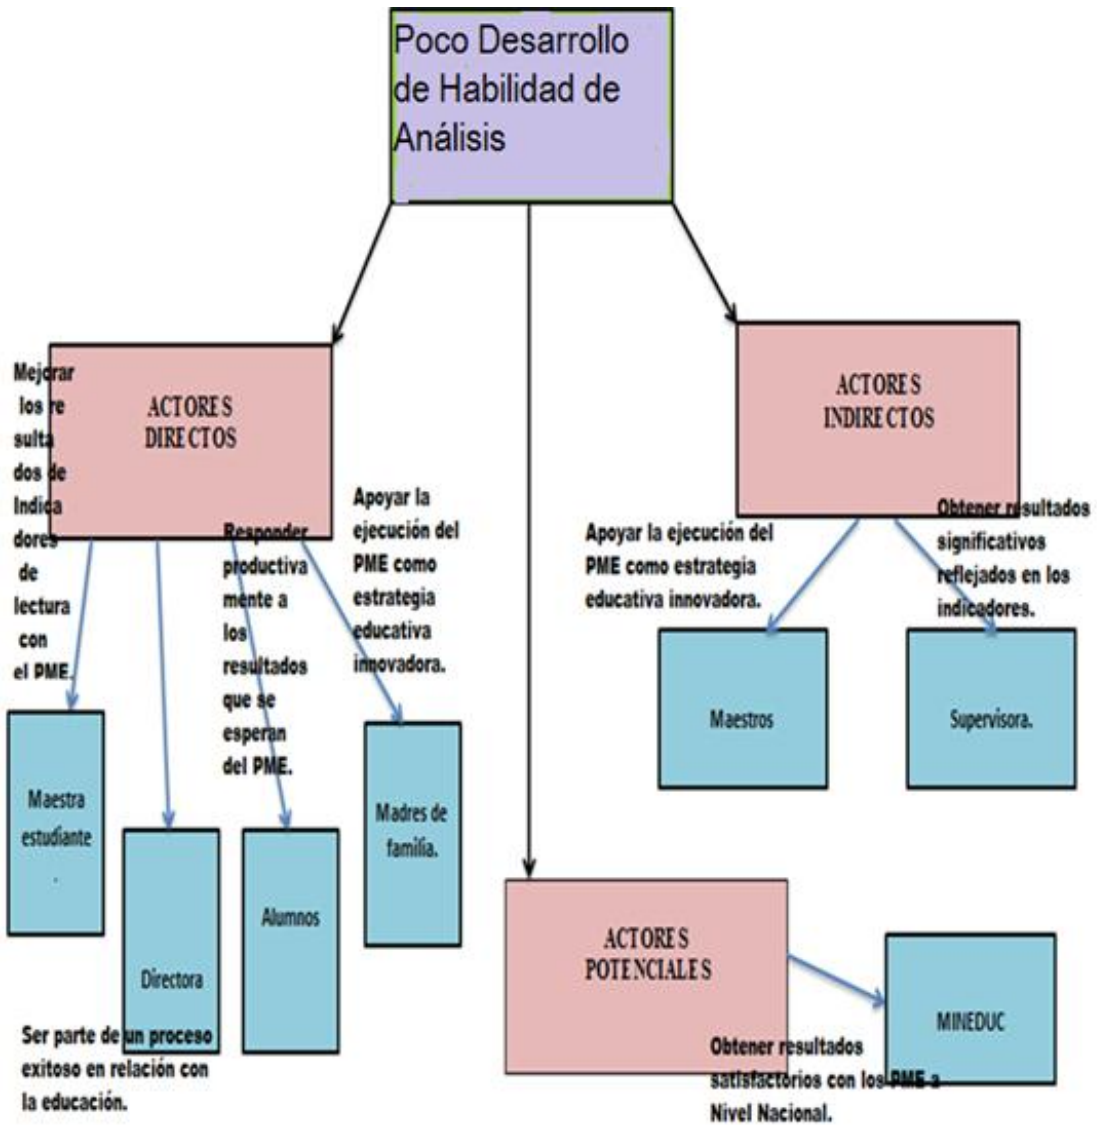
Poco Desarrollo de Habilidad de Análisis

ACTORES DIRECTOS

Mejorar los resultados de Indicadores de lectura con el PME.

Responder productivamente a los resultados que se esperan del PME.

Apoyar la ejecución del PME como estrategia educativa innovadora.

Maestra estudiante .

Directora

Alumnos

Madres de familia.

Ser parte de un proceso exitoso en relación con la educación.

ACTORES INDIRECTOS

Apoyar la ejecución del PME como estrategia educativa innovadora.

Obtener resultados significativos reflejados en los indicadores.

Maestros

Supervisora.

ACTORES POTENCIALES

MINEDUC

Obtener resultados satisfactorios con los PME a Nivel Nacional.